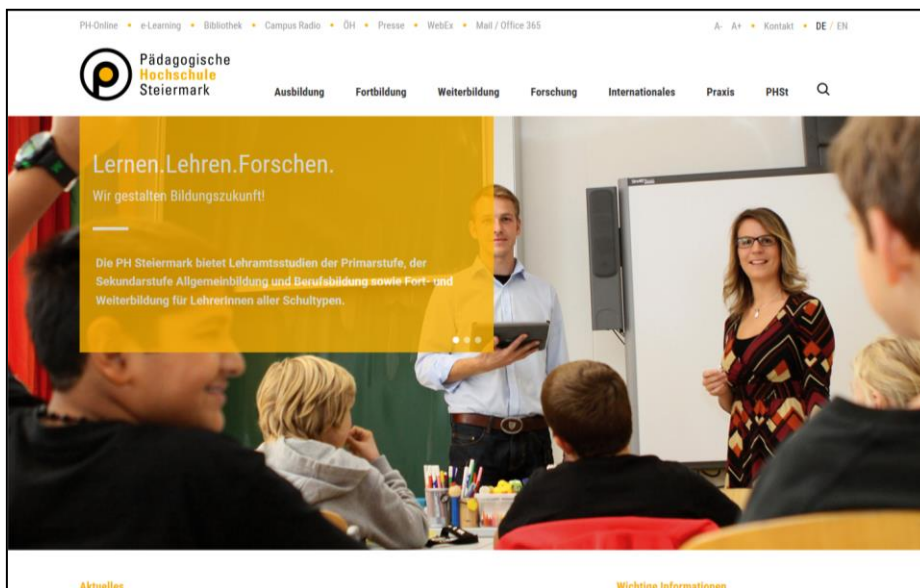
PH-Online • e-Learning • Bibliothek • Campus Radio • ÖH • Presse • WebEx • Mail / Office 365

A- A+ • Kontakt • DE / EN

Pädagogische Hochschule Steiermark

Ausbildung Fortbildung Weiterbildung Forschung Internationales Praxis PHSt

Lernen.Lehren.Forschen.

Wir gestalten Bildungszukunft!

Die PH Steiermark bietet Lehramtsstudien der Primarstufe, der Sekundarstufe Allgemeinbildung und Berufsbildung sowie Fort- und Weiterbildung für LehrerInnen aller Schultypen.

Aktuelles

Wichtige Informationen